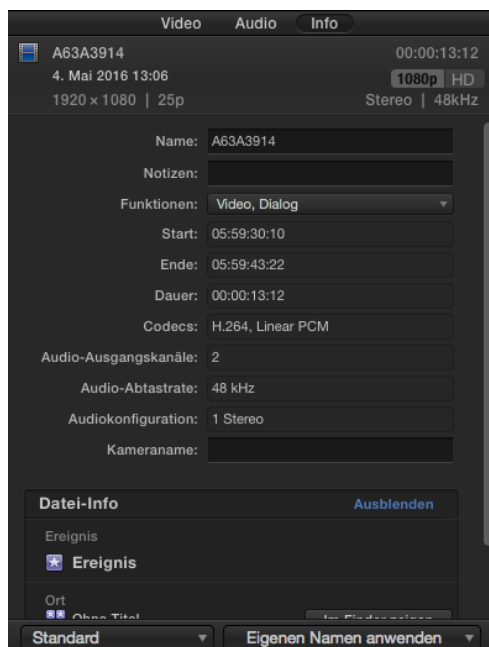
Video Audio Info

A63A3914
4. Mai 2016 13:06
1920 × 1080 | 25p

00:00:13:12
1080p HD
Stereo | 48kHz

Name: A63A3914
Notizen:
Funktionen: Video, Dialog
Start: 05:59:30:10
Ende: 05:59:43:22
Dauer: 00:00:13:12
Codecs: H.264, Linear PCM
Audio-Ausgangskanäle: 2
Audio-Abtastrate: 48 kHz
Audiokonfiguration: 1 Stereo
Kameraname:

Datei-Info
Ausblenden

Ereignis
Ereignis

Ort
Ohne Titel
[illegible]

Standard
Eigenen Namen anwenden